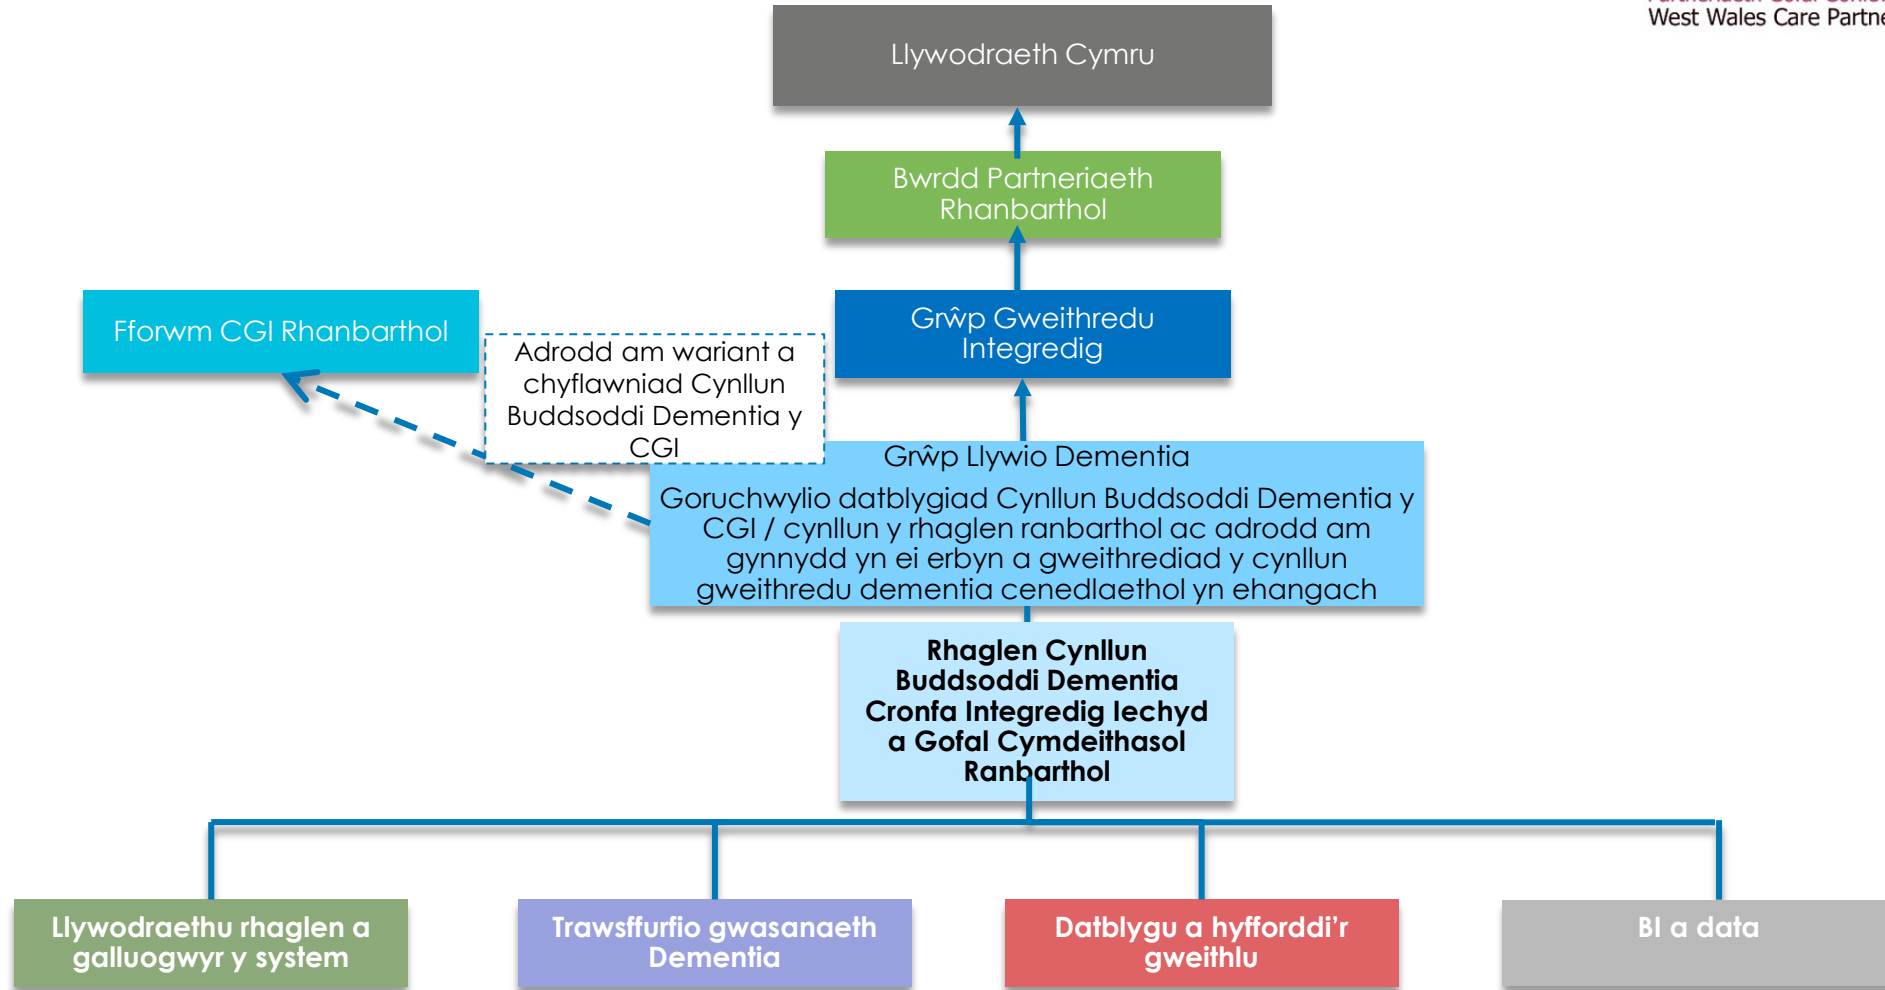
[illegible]
West Wales Care Partne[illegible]

Llywodraeth Cymru

Bwrdd Partneriaeth Rhanbarthol

Grŵp Gweithredu Integredig

Fforwm CGI Rhanbarthol

Adrodd am wariant a chyflawniad Cynllun Buddsoddi Dementia y CGI

Grŵp Llywio Dementia

Goruchwylio datblygiad Cynllun Buddsoddi Dementia y CGI / cynllun y rhaglen ranbarthol ac adrodd am gynnydd yn ei erbyn a gweithrediad y cynllun gweithredu dementia cenedlaethol yn ehangach

Rhaglen Cynllun Buddsoddi Dementia Cronfa Integredig Iechyd a Gofal Cymdeithasol Ranbarthol

Llywodraethu rhaglen a galluogwyr y system

Trawsffurfio gwasanaeth Dementia

Datblygu a hyfforddi'r gweithlu

BI a data